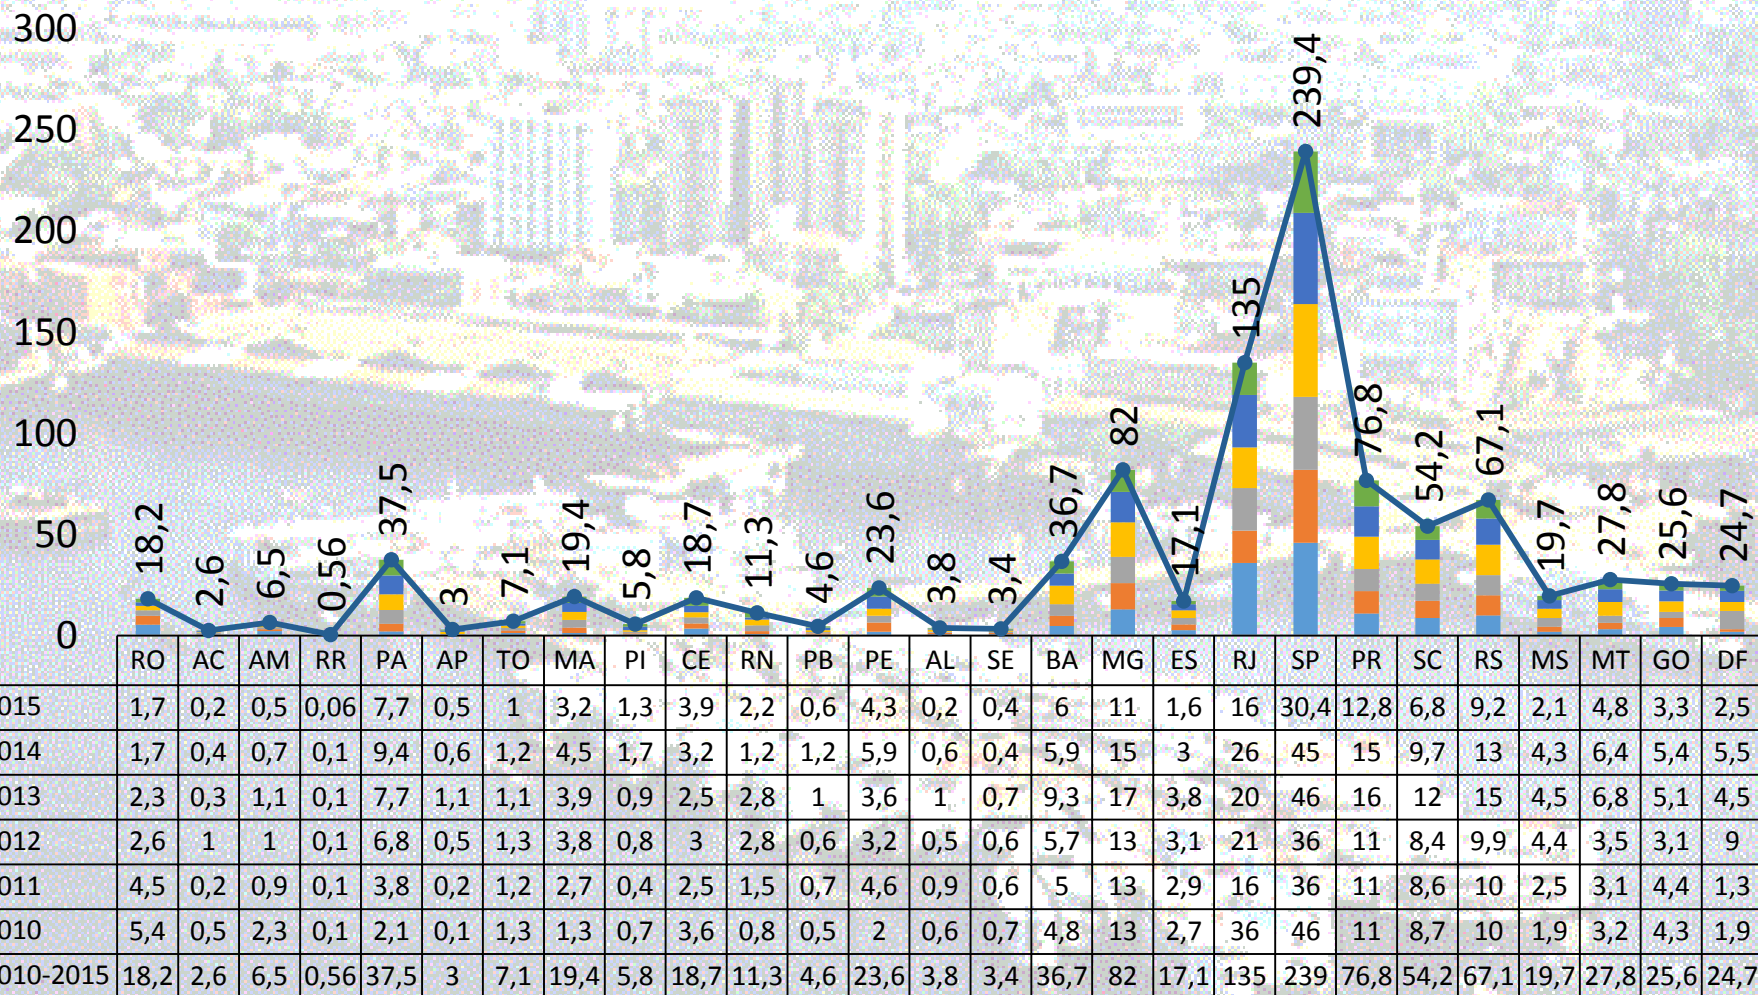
300
250
200
150
100
50
0

18,2 2,6 6,5 0,56 37,5 3 7,1 19,4 5,8 18,7 11,3 4,6 23,6 3,8 3,4 36,7 82 17,1 135 239,4 76,8 54,2 67,1 19,7 27,8 25,6 24,7

| | RO | AC | AM | RR | PA | AP | TO | MA | PI | CE | RN | PB | PE | AL | SE | BA | MG | ES | RJ | SP | PR | SC | RS | MS | MT | GO | DF |
|---|---|---|---|---|---|---|---|---|---|---|---|---|---|---|---|---|---|---|---|---|---|---|---|---|---|---|---|
| 015 | 1,7 | 0,2 | 0,5 | 0,06 | 7,7 | 0,5 | 1 | 3,2 | 1,3 | 3,9 | 2,2 | 0,6 | 4,3 | 0,2 | 0,4 | 6 | 11 | 1,6 | 16 | 30,4 | 12,8 | 6,8 | 9,2 | 2,1 | 4,8 | 3,3 | 2,5 |
| 014 | 1,7 | 0,4 | 0,7 | 0,1 | 9,4 | 0,6 | 1,2 | 4,5 | 1,7 | 3,2 | 1,2 | 1,2 | 5,9 | 0,6 | 0,4 | 5,9 | 15 | 3 | 26 | 45 | 15 | 9,7 | 13 | 4,3 | 6,4 | 5,4 | 5,5 |
| 013 | 2,3 | 0,3 | 1,1 | 0,1 | 7,7 | 1,1 | 1,1 | 3,9 | 0,9 | 2,5 | 2,8 | 1 | 3,6 | 1 | 0,7 | 9,3 | 17 | 3,8 | 20 | 46 | 16 | 12 | 15 | 4,5 | 6,8 | 5,1 | 4,5 |
| 012 | 2,6 | 1 | 1 | 0,1 | 6,8 | 0,5 | 1,3 | 3,8 | 0,8 | 3 | 2,8 | 0,6 | 3,2 | 0,5 | 0,6 | 5,7 | 13 | 3,1 | 21 | 36 | 11 | 8,4 | 9,9 | 4,4 | 3,5 | 3,1 | 9 |
| 011 | 4,5 | 0,2 | 0,9 | 0,1 | 3,8 | 0,2 | 1,2 | 2,7 | 0,4 | 2,5 | 1,5 | 0,7 | 4,6 | 0,9 | 0,6 | 5 | 13 | 2,9 | 16 | 36 | 11 | 8,6 | 10 | 2,5 | 3,1 | 4,4 | 1,3 |
| 010 | 5,4 | 0,5 | 2,3 | 0,1 | 2,1 | 0,1 | 1,3 | 1,3 | 0,7 | 3,6 | 0,8 | 0,5 | 2 | 0,6 | 0,7 | 4,8 | 13 | 2,7 | 36 | 46 | 11 | 8,7 | 10 | 1,9 | 3,2 | 4,3 | 1,9 |
| 010-2015 | 18,2 | 2,6 | 6,5 | 0,56 | 37,5 | 3 | 7,1 | 19,4 | 5,8 | 18,7 | 11,3 | 4,6 | 23,6 | 3,8 | 3,4 | 36,7 | 82 | 17,1 | 135 | 239 | 76,8 | 54,2 | 67,1 | 19,7 | 27,8 | 25,6 | 24,7 |